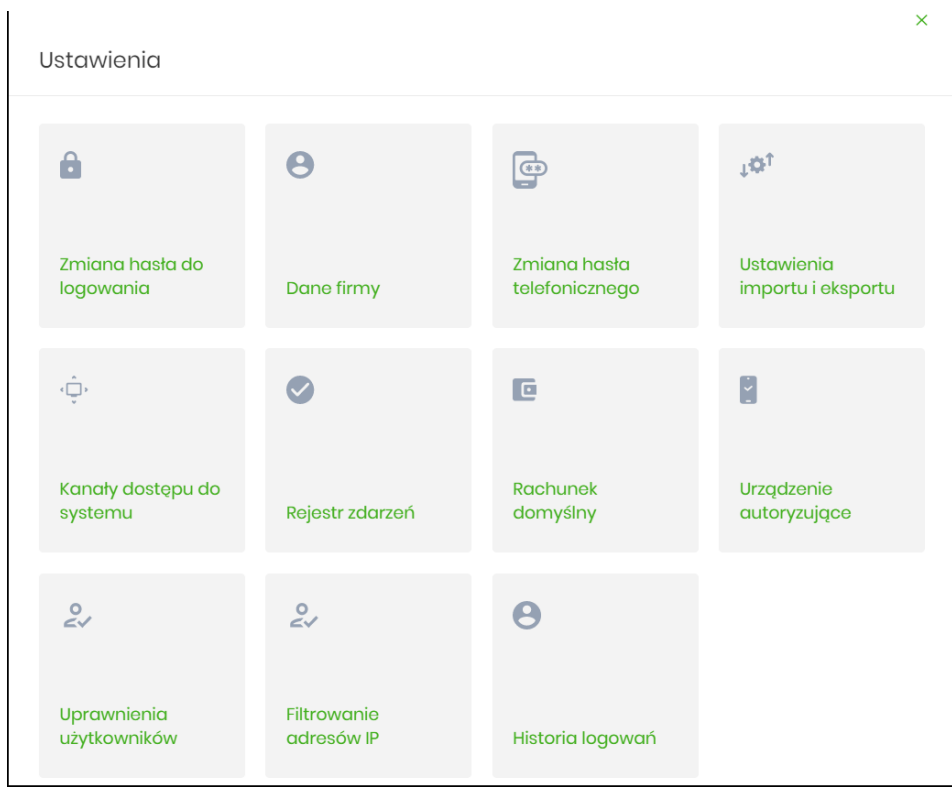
Ustawienia

×

Zmiana hasła do logowania

Dane firmy

Zmiana hasła telefonicznego

Ustawienia importu i eksportu

Kanały dostępu do systemu

Rejestr zdarzeń

Rachunek domyślny

Urządzenie autoryzujące

Uprawnienia użytkowników

Filtrowanie adresów IP

Historia logowań